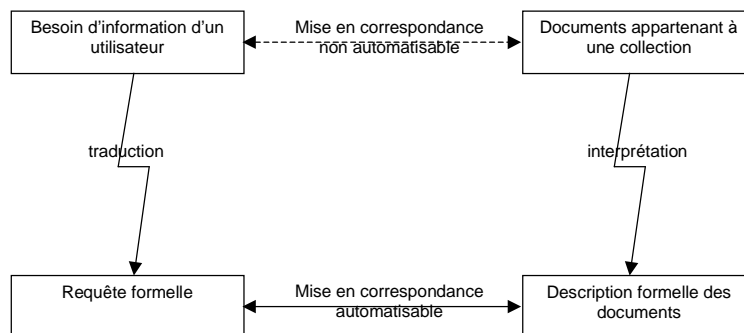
Besoin d'information d'un utilisateur

Mise en correspondance non automatisable

Documents appartenant à une collection

traduction

interprétation

Requête formelle

Mise en correspondance automatisable

Description formelle des documents